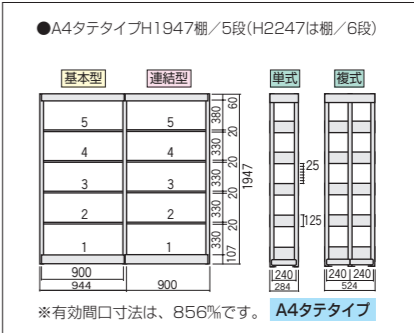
●A4タテタイプH1947棚／5段（H2247は棚／6段）

基本型

連結型

単式

複式

5
4
3
2
1

5
4
3
2
1

60
380
20
330
20
330
20
330
20
330
107

1947

25

125

900
944

900

240
284

240
240
524

※有効間口寸法は、856%です。

A4タテタイプ